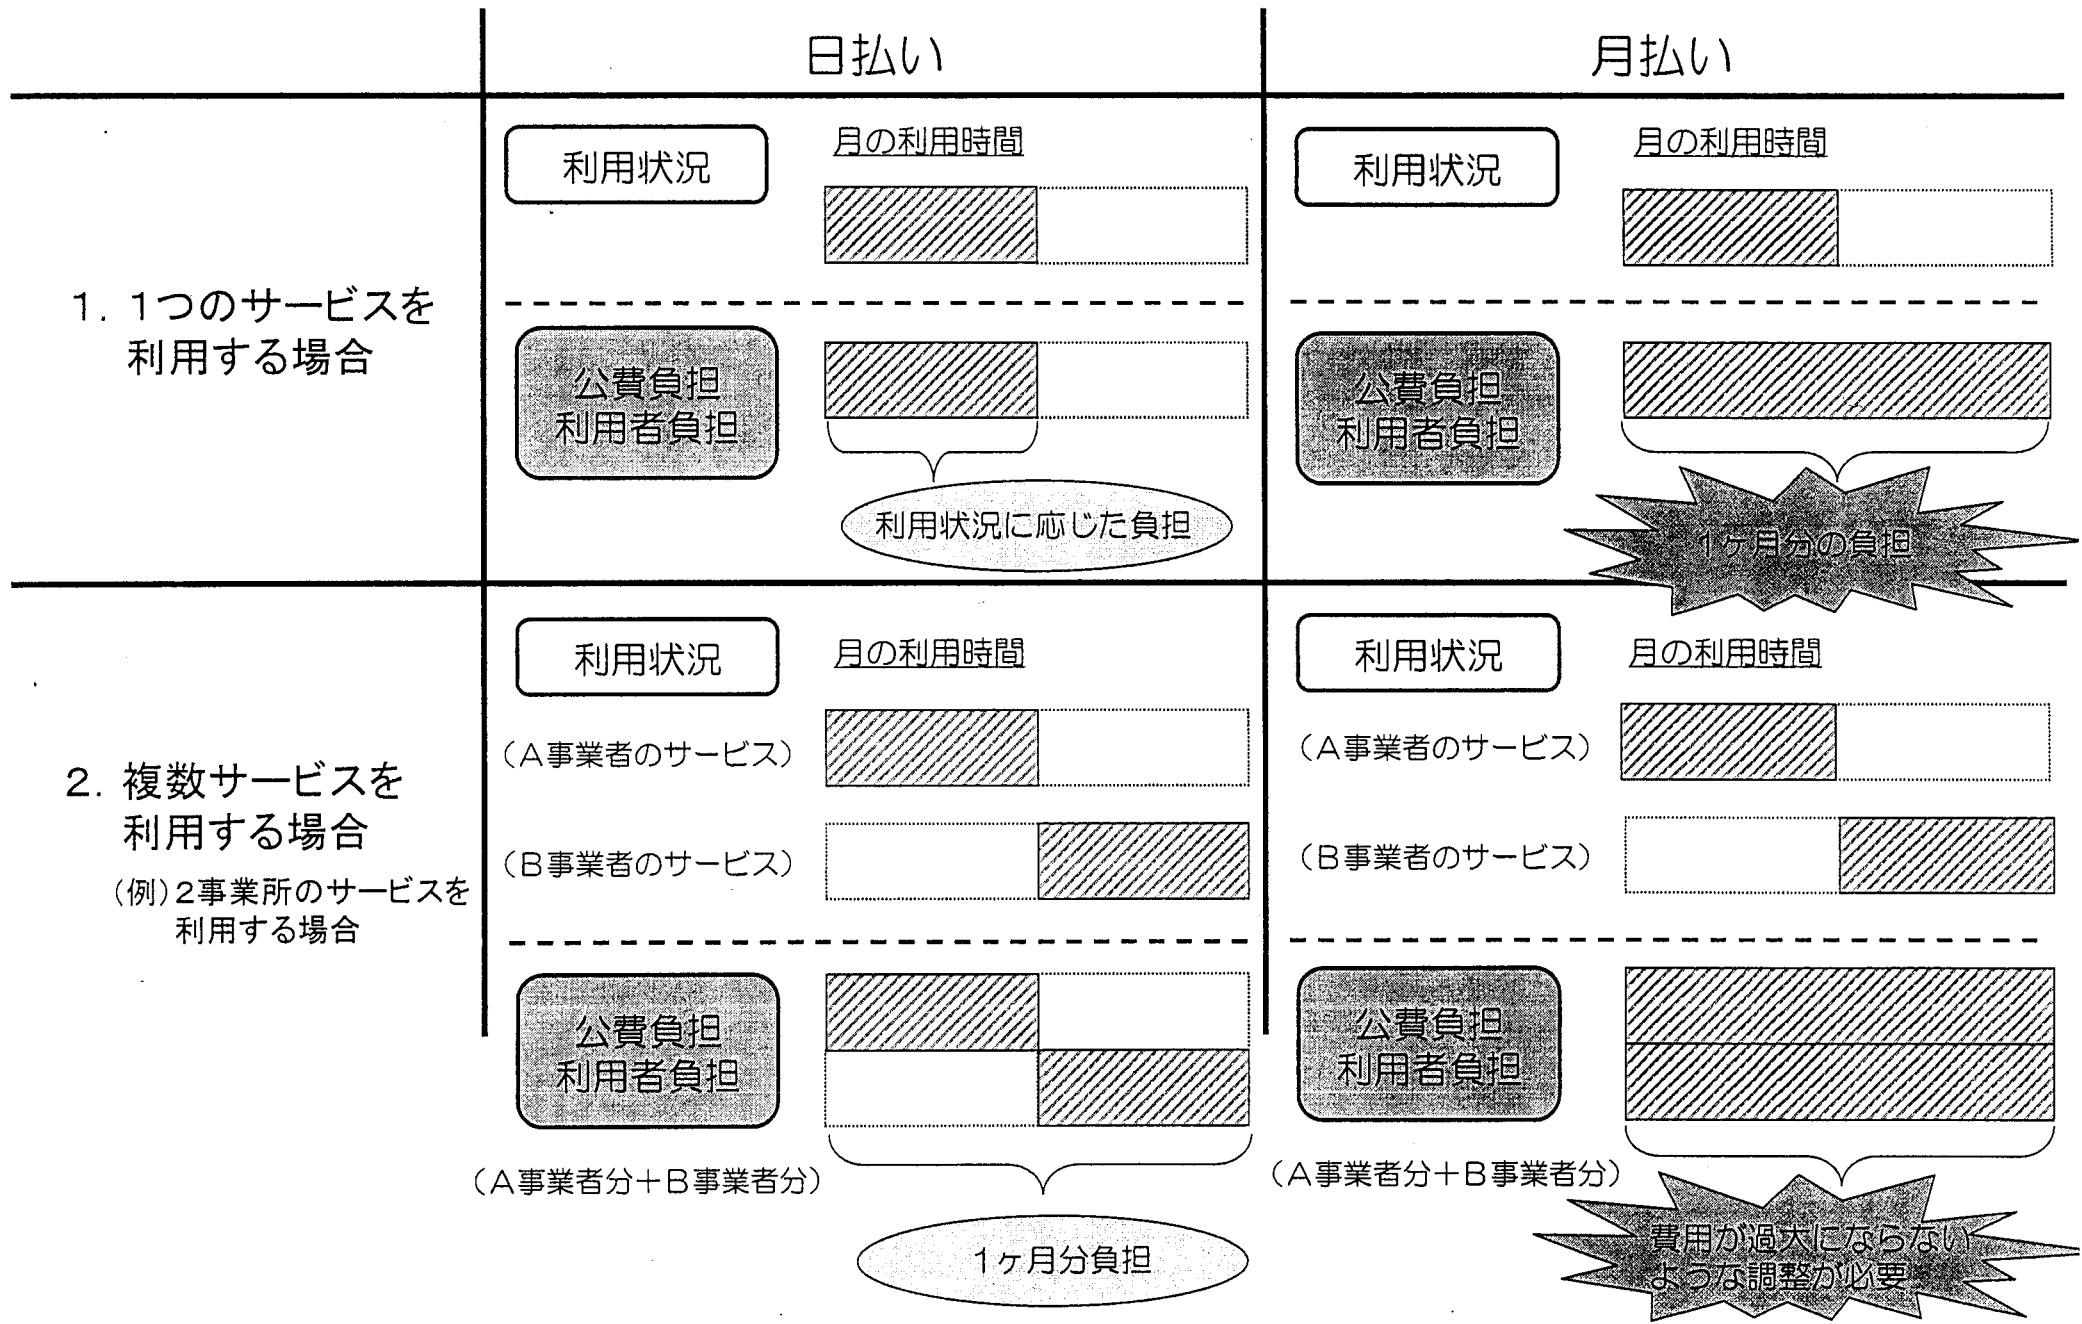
| | 日払い | 月払い |
|---|---|---|
| 1. 1つのサービスを利用する場合 | 利用状況 月の利用時間<br>公費負担 利用者負担<br>利用状況に応じた負担 | 利用状況 月の利用時間<br>公費負担 利用者負担<br>1ヶ月分の負担 |
| 2. 複数サービスを利用する場合<br>(例)2事業所のサービスを利用する場合 | 利用状況 月の利用時間<br>(A事業者のサービス)<br>(B事業者のサービス)<br>公費負担 利用者負担<br>(A事業者分+B事業者分)<br>1ヶ月分負担 | 利用状況 月の利用時間<br>(A事業者のサービス)<br>(B事業者のサービス)<br>公費負担 利用者負担<br>(A事業者分+B事業者分)<br>費用が過大にならないような調整が必要 |